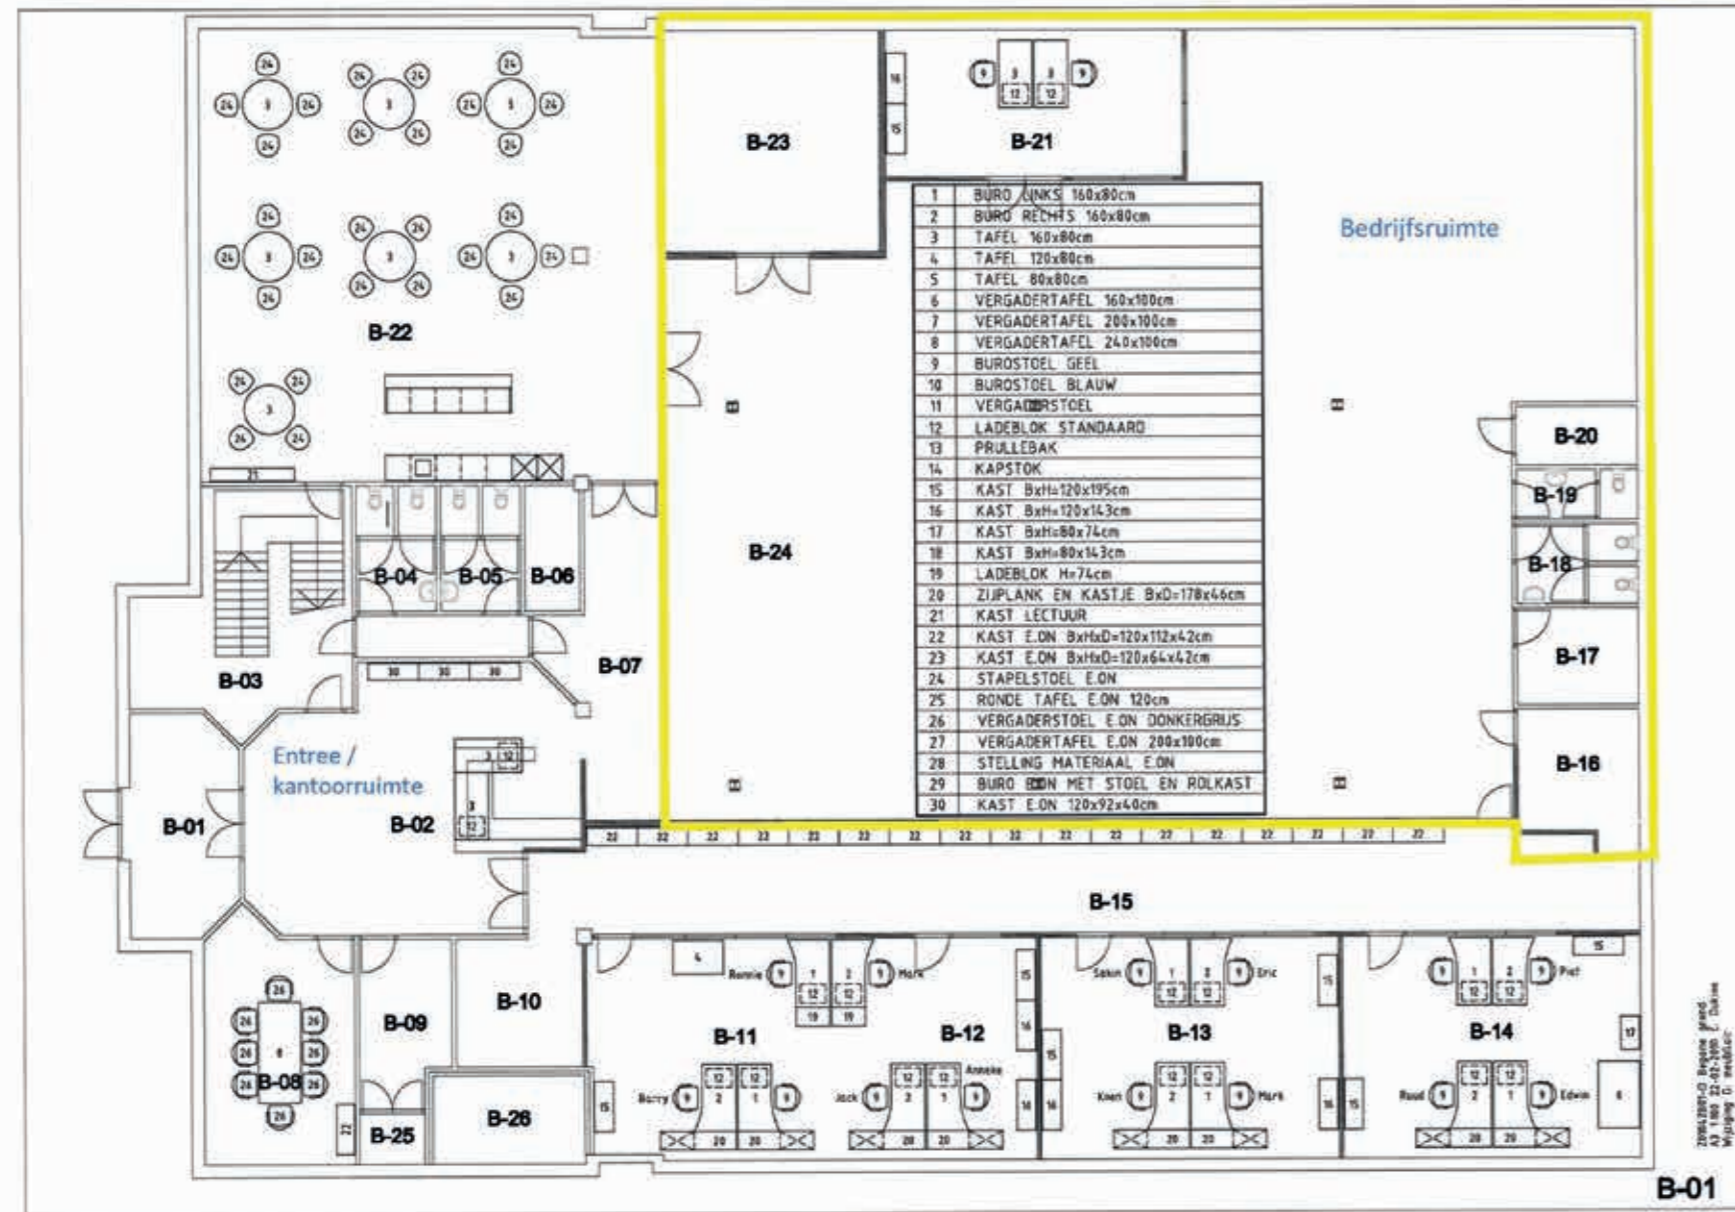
B-23

B-21

Bedrijfsruimte

| 1 | BURO LINKS 160x80cm |
|---|---|
| 2 | BURO RECHTS 160x80cm |
| 3 | TAFEL 160x80cm |
| 4 | TAFEL 120x80cm |
| 5 | TAFEL 80x80cm |
| 6 | VERGADERTAFEL 160x100cm |
| 7 | VERGADERTAFEL 200x100cm |
| 8 | VERGADERTAFEL 240x100cm |
| 9 | BUROSTOEL GEEL |
| 10 | BUROSTOEL BLAUW |
| 11 | VERGADERSTOEL |
| 12 | LADEBLOK STANDAARD |
| 13 | PRULLEBAK |
| 14 | KAPSTOK |
| 15 | KAST BxH=120x195cm |
| 16 | KAST BxH=120x143cm |
| 17 | KAST BxH=80x74cm |
| 18 | KAST BxH=80x143cm |
| 19 | LADEBLOK H=74cm |
| 20 | ZIJPLANK EN KASTJE BxD=178x46cm |
| 21 | KAST LECTUUR |
| 22 | KAST E.ON BxHxD=120x112x42cm |
| 23 | KAST E.ON BxHxD=120x64x42cm |
| 24 | STAPELSTOEL E.ON |
| 25 | RONDE TAFEL E.ON 120cm |
| 26 | VERGADERSTOEL E.ON DONKERGRIJS |
| 27 | VERGADERTAFEL E.ON 200x100cm |
| 28 | STELLING MATERIAAL E.ON |
| 29 | BURO E.ON MET STOEL EN ROLKAST |
| 30 | KAST E.ON 120x92x40cm |

B-22

B-20

B-19

B-18

B-17

B-16

B-24

B-04 B-05 B-06

B-07

B-03

Entree / kantoorruimte

B-01

B-02

B-15

B-10

B-09

B-08

B-25

B-26

B-11

B-12

B-13

B-14

Ronnie Mark Sakin Eric Piet Barry Jack Anneke Koen Mark Ruud Edwin

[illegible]

B-01